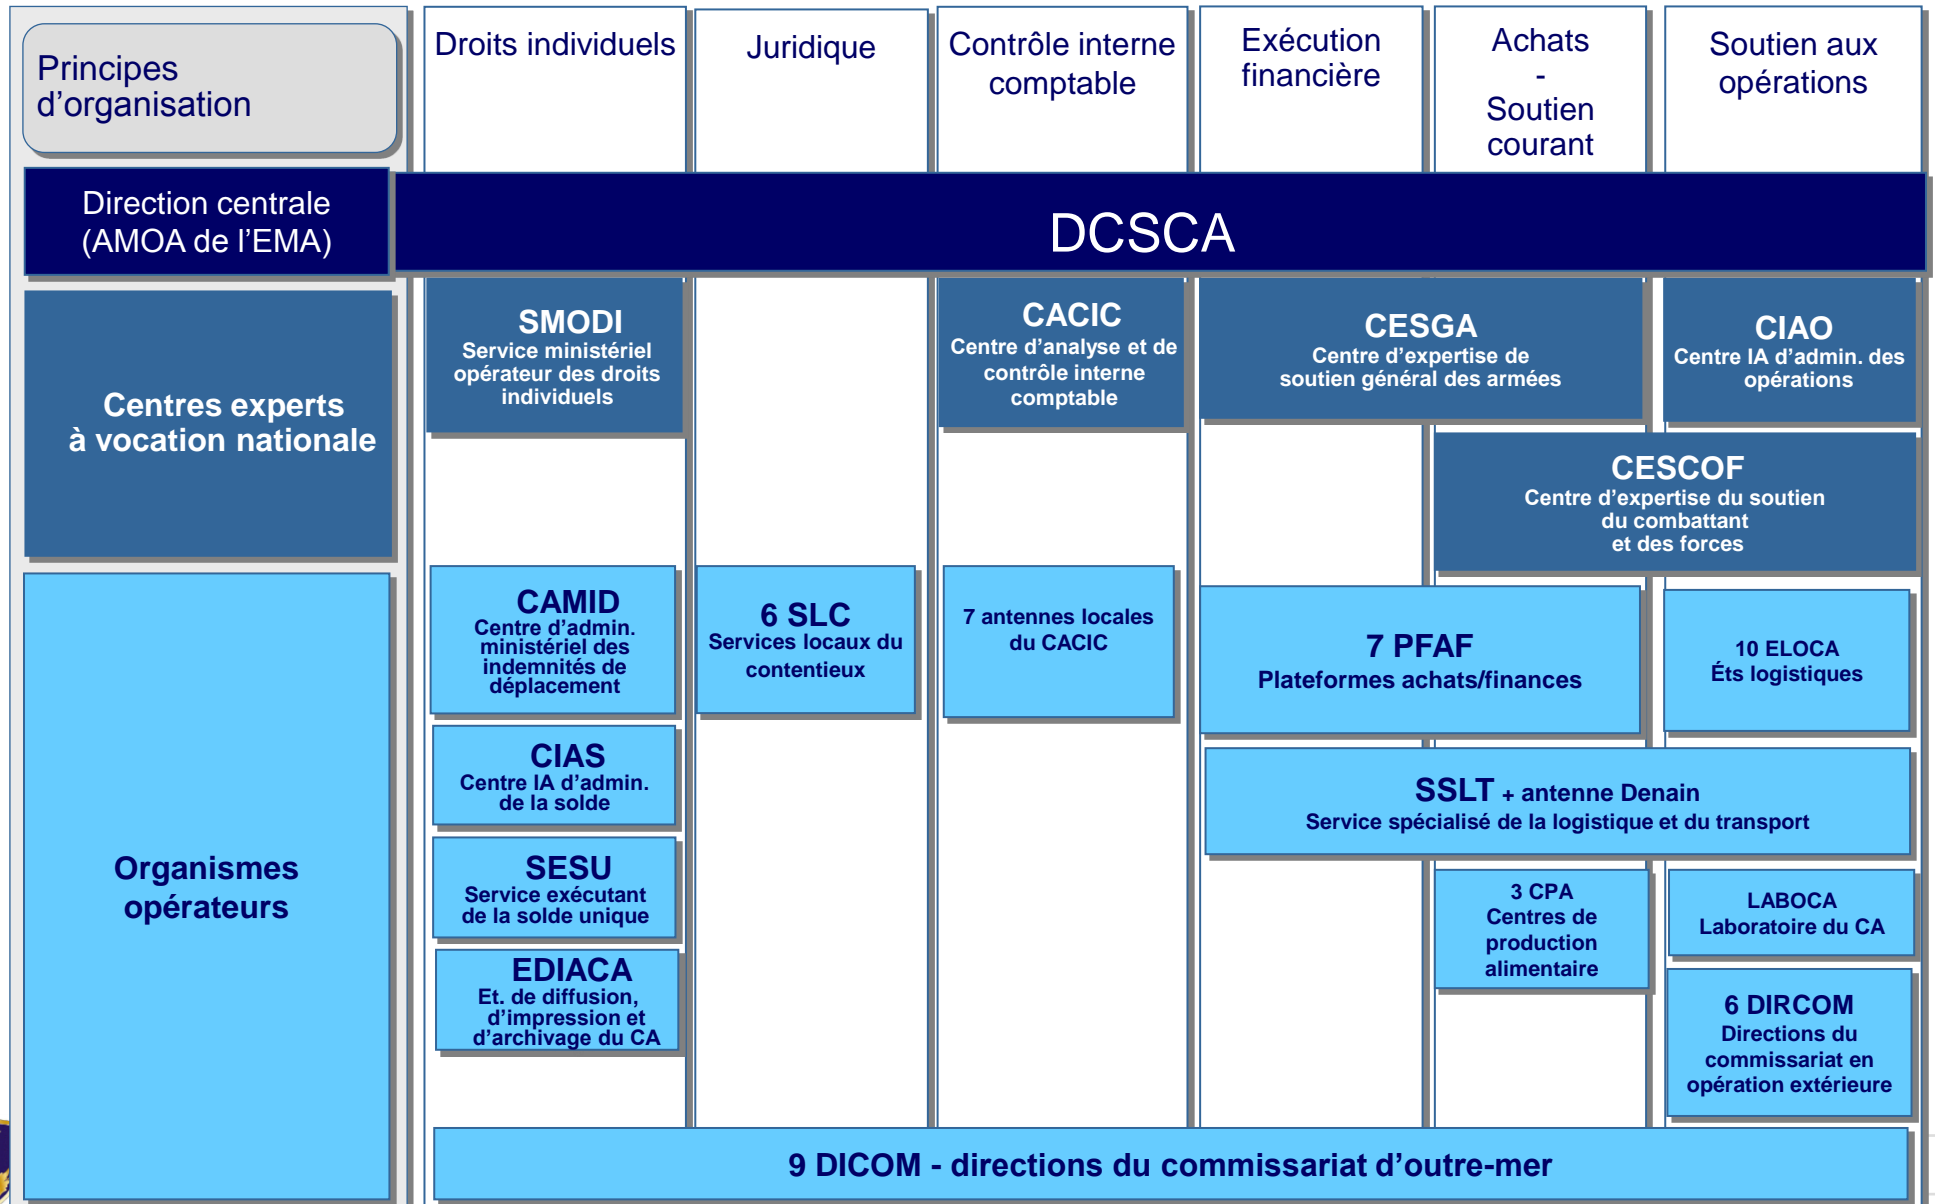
Principes d’organisation

Droits individuels

Juridique

Contrôle interne comptable

Exécution financière

Achats - Soutien courant

Soutien aux opérations

Direction centrale (AMOA de l’EMA)

DCSCA

Centres experts à vocation nationale

SMODI
Service ministériel opérateur des droits individuels

CACIC
Centre d’analyse et de contrôle interne comptable

CESGA
Centre d’expertise de soutien général des armées

CIAO
Centre IA d’admin. des opérations

CESCOF
Centre d’expertise du soutien du combattant et des forces

Organismes opérateurs

CAMID
Centre d’admin. ministériel des indemnités de déplacement

6 SLC
Services locaux du contentieux

7 antennes locales du CACIC

7 PFAF
Plateformes achats/finances

10 ELOCA
Éts logistiques

CIAS
Centre IA d’admin. de la solde

SSLT + antenne Denain
Service spécialisé de la logistique et du transport

SESU
Service exécutant de la solde unique

3 CPA
Centres de production alimentaire

LABOCA
Laboratoire du CA

EDIACA
Et. de diffusion, d’impression et d’archivage du CA

6 DIRCOM
Directions du commissariat en opération extérieure

9 DICOM - directions du commissariat d’outre-mer